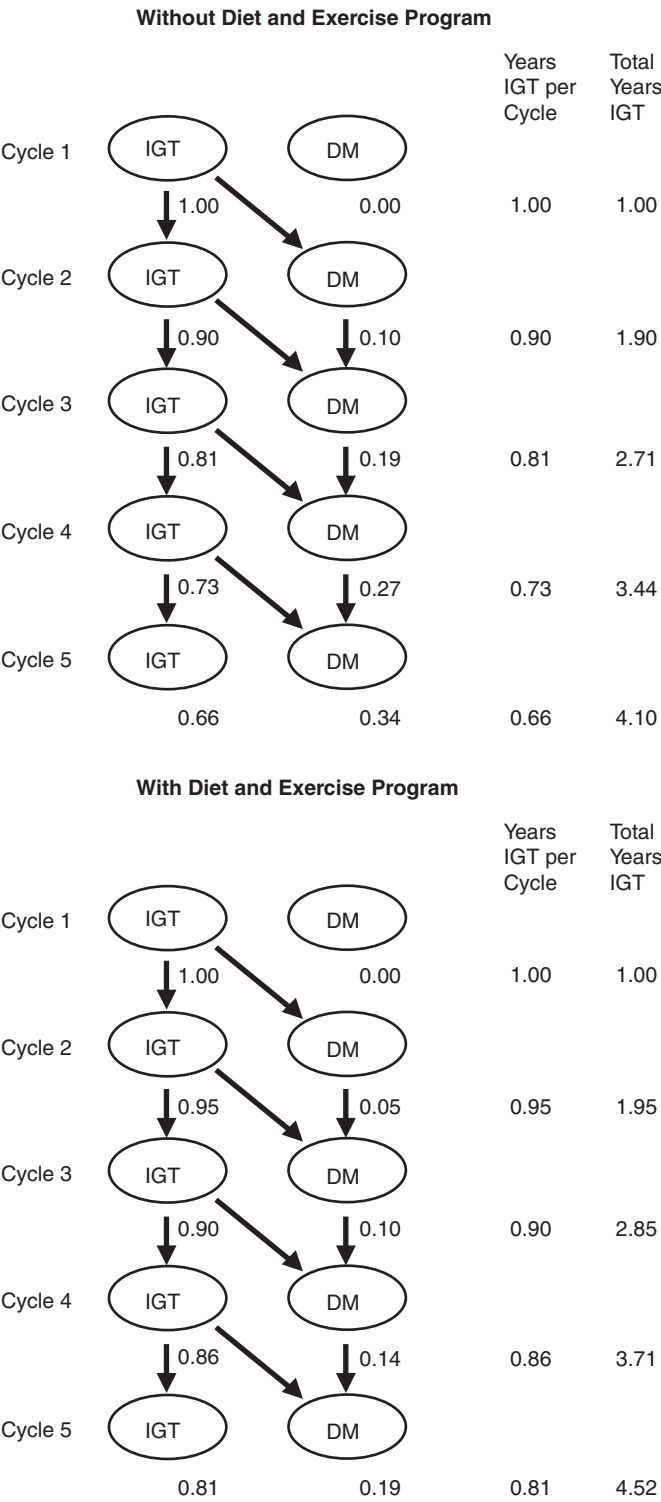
**Without Diet and Exercise Program**

Years IGT per Cycle

Total Years IGT

Cycle 1 IGT DM

1.00 0.00 1.00 1.00

Cycle 2 IGT DM

0.90 0.10 0.90 1.90

Cycle 3 IGT DM

0.81 0.19 0.81 2.71

Cycle 4 IGT DM

0.73 0.27 0.73 3.44

Cycle 5 IGT DM

0.66 0.34 0.66 4.10

**With Diet and Exercise Program**

Years IGT per Cycle

Total Years IGT

Cycle 1 IGT DM

1.00 0.00 1.00 1.00

Cycle 2 IGT DM

0.95 0.05 0.95 1.95

Cycle 3 IGT DM

0.90 0.10 0.90 2.85

Cycle 4 IGT DM

0.86 0.14 0.86 3.71

Cycle 5 IGT DM

0.81 0.19 0.81 4.52